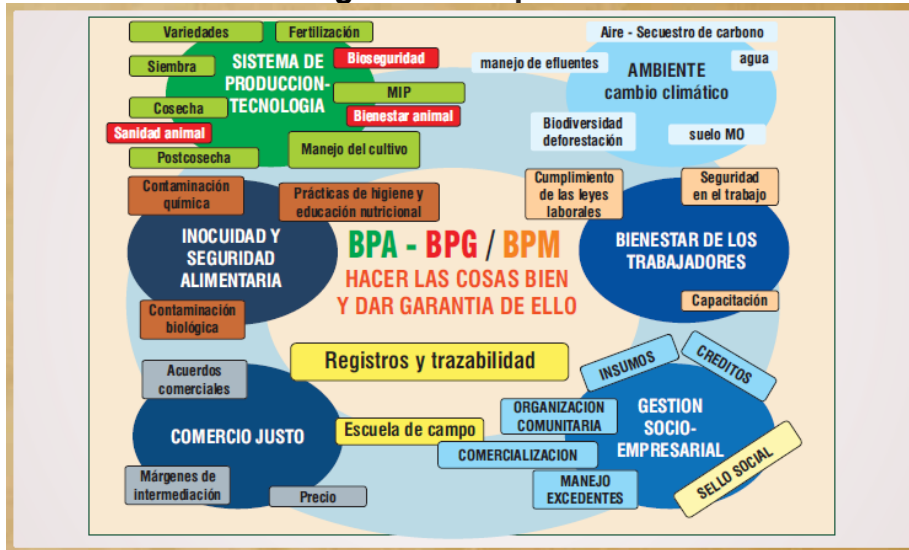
Variedades
Fertilización
Siembra
SISTEMA DE PRODUCCION-TECNOLOGIA
Bioseguridad
MIP
Cosecha
Bienestar animal
Sanidad animal
Postcosecha
Manejo del cultivo

Aire - Secuestro de carbono
manejo de efluentes
agua
AMBIENTE cambio climático
Biodiversidad deforestación
suelo MO

Contaminación química
Prácticas de higiene y educación nutricional
INOCUIDAD Y SEGURIDAD ALIMENTARIA
Contaminación biológica

BPA - BPG / BPM
HACER LAS COSAS BIEN Y DAR GARANTIA DE ELLO

Cumplimiento de las leyes laborales
Seguridad en el trabajo
BIENESTAR DE LOS TRABAJADORES
Capacitación

Registros y trazabilidad

INSUMOS
CREDITOS
Acuerdos comerciales
COMERCIO JUSTO
Escuela de campo
ORGANIZACION COMUNITARIA
GESTION SOCIO-EMPRESARIAL
COMERCIALIZACION
SELLO SOCIAL
Márgenes de intermediación
Precio
MANEJO EXCEDENTES